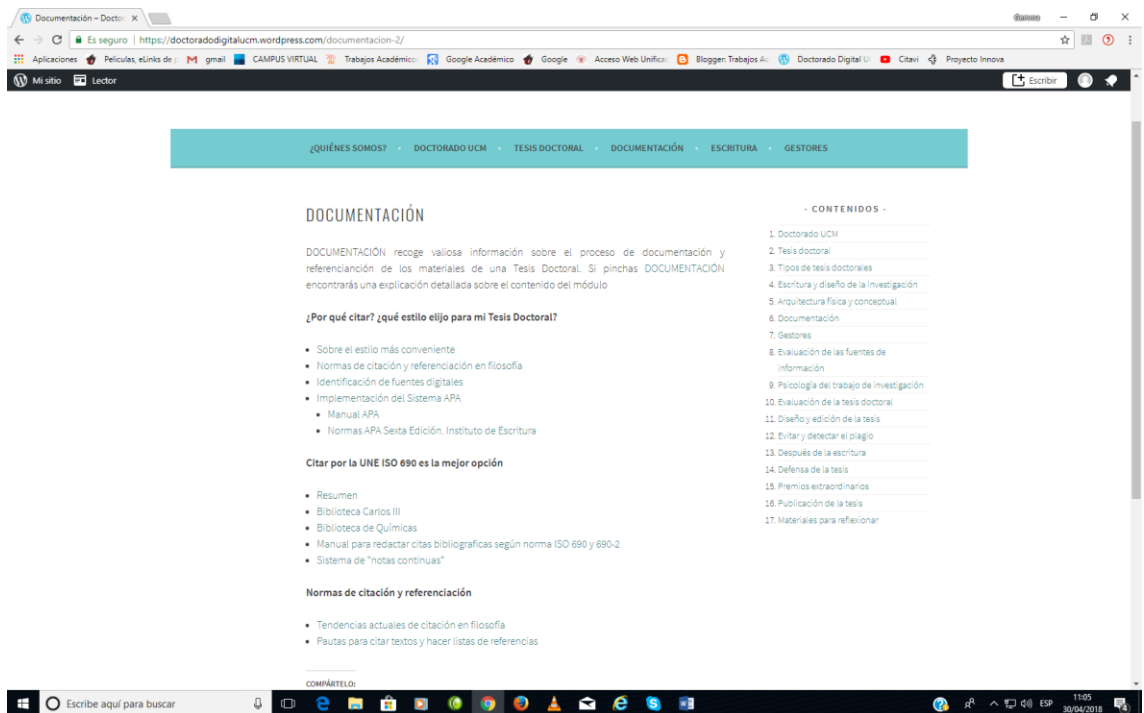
Documentación – Doctor ×

Gemma

Es seguro | https://doctoradodigitalucm.wordpress.com/documentacion-2/

Aplicaciones Peliculas, eLinks de gmail CAMPUS VIRTUAL Trabajos Académicos Google Académico Google Acceso Web Unificad Blogger: Trabajos Ac Doctorado Digital U Citavi Proyecto Innova

Mi sitio Lector Escribir

¿QUIÉNES SOMOS? DOCTORADO UCM TESIS DOCTORAL DOCUMENTACIÓN ESCRITURA GESTORES

DOCUMENTACIÓN

DOCUMENTACIÓN recoge valiosa información sobre el proceso de documentación y referenciancíón de los materiales de una Tesis Doctoral. Si pinchas DOCUMENTACIÓN encontrarás una explicación detallada sobre el contenido del módulo

¿Por qué citar? ¿qué estilo elijo para mi Tesis Doctoral?

- Sobre el estilo más conveniente
- Normas de citación y referenciación en filosofía
- Identificación de fuentes digitales
- Implementación del Sistema APA
  - Manual APA
  - Normas APA Sexta Edición. Instituto de Escritura

Citar por la UNE ISO 690 es la mejor opción

- Resumen
- Biblioteca Carlos III
- Biblioteca de Químicas
- Manual para redactar citas bibliograficas según norma ISO 690 y 690-2
- Sistema de "notas continuas"

Normas de citación y referenciación

- Tendencias actuales de citación en filosofía
- Pautas para citar textos y hacer listas de referencias

COMPÁRTELO:

- CONTENIDOS -

1. Doctorado UCM
2. Tesis doctoral
3. Tipos de tesis doctorales
4. Escritura y diseño de la investigación
5. Arquitectura física y conceptual
6. Documentación
7. Gestores
8. Evaluación de las fuentes de información
9. Psicología del trabajo de investigación
10. Evaluación de la tesis doctoral
11. Diseño y edición de la tesis
12. Evitar y detectar el plagio
13. Después de la escritura
14. Defensa de la tesis
15. Premios extraordinarios
16. Publicación de la tesis
17. Materiales para reflexionar

Escribe aquí para buscar

ESP 11:05 30/04/2018